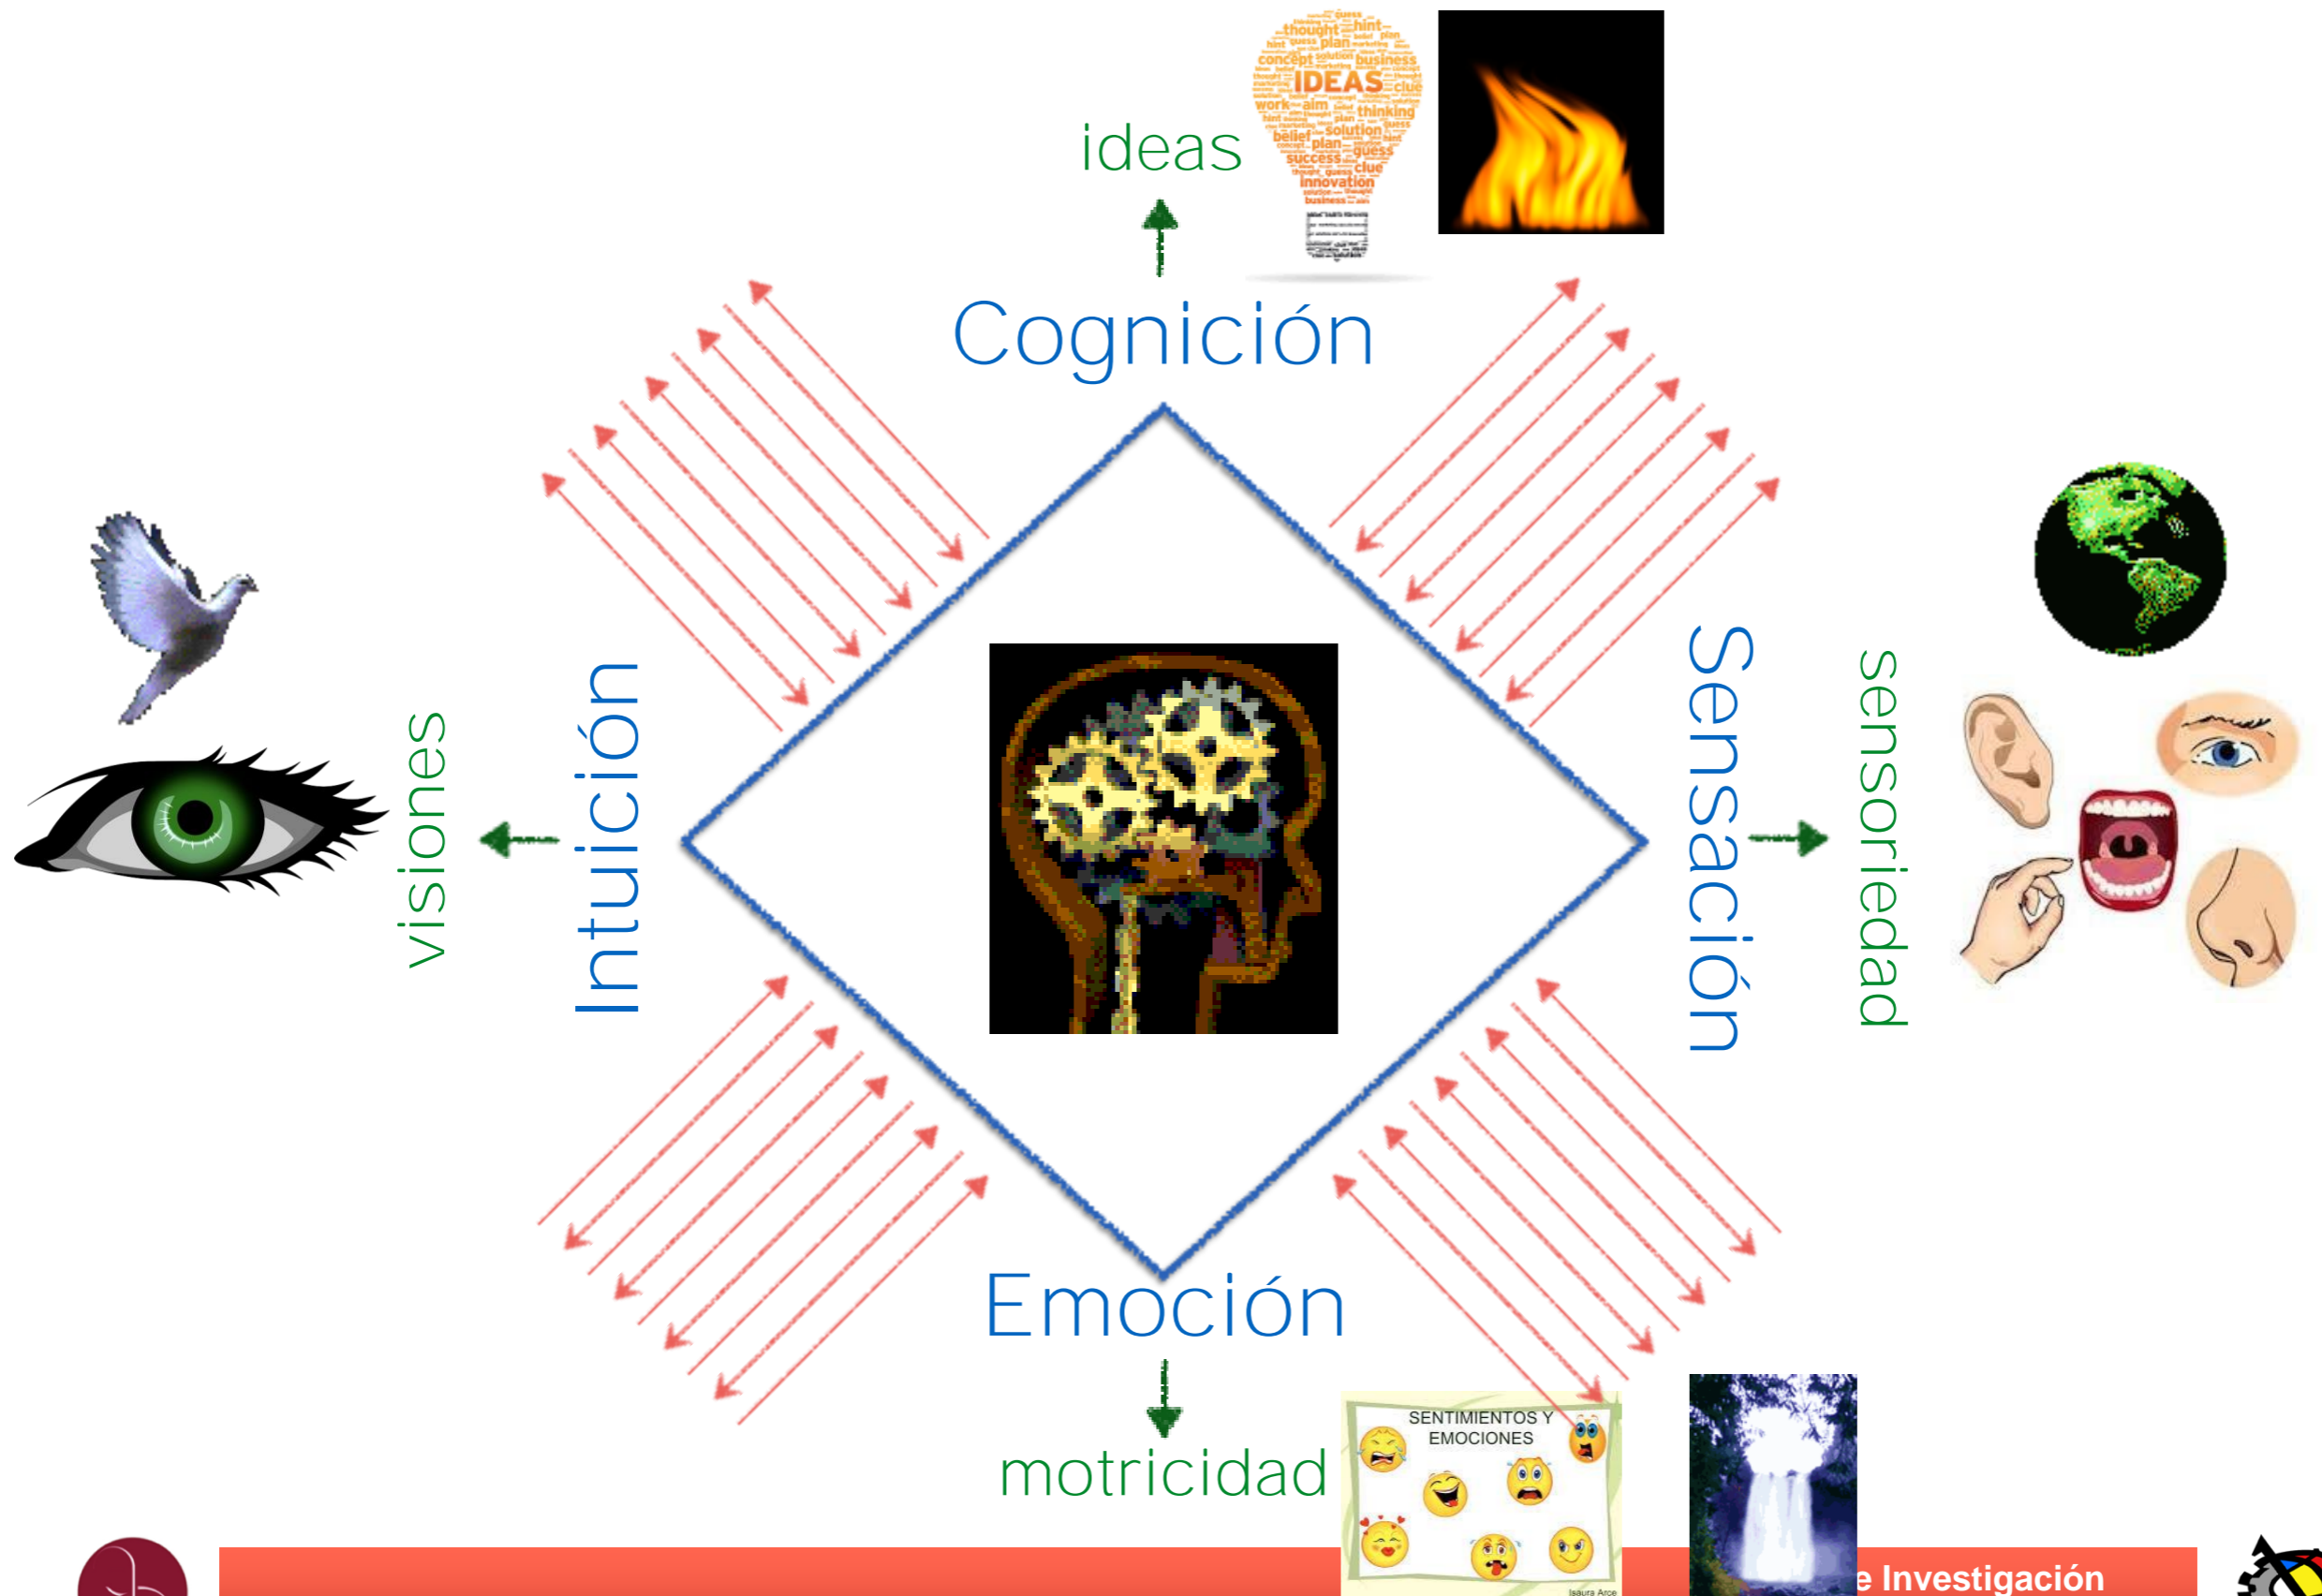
ideas

IDEAS thought hint plan concept business solution work aim thinking belief success clue guess innovation

Cognición

Intuición

visiones

Sensación

sensoriedad

Emoción

motricidad

SENTIMIENTOS Y EMOCIONES

e Investigación